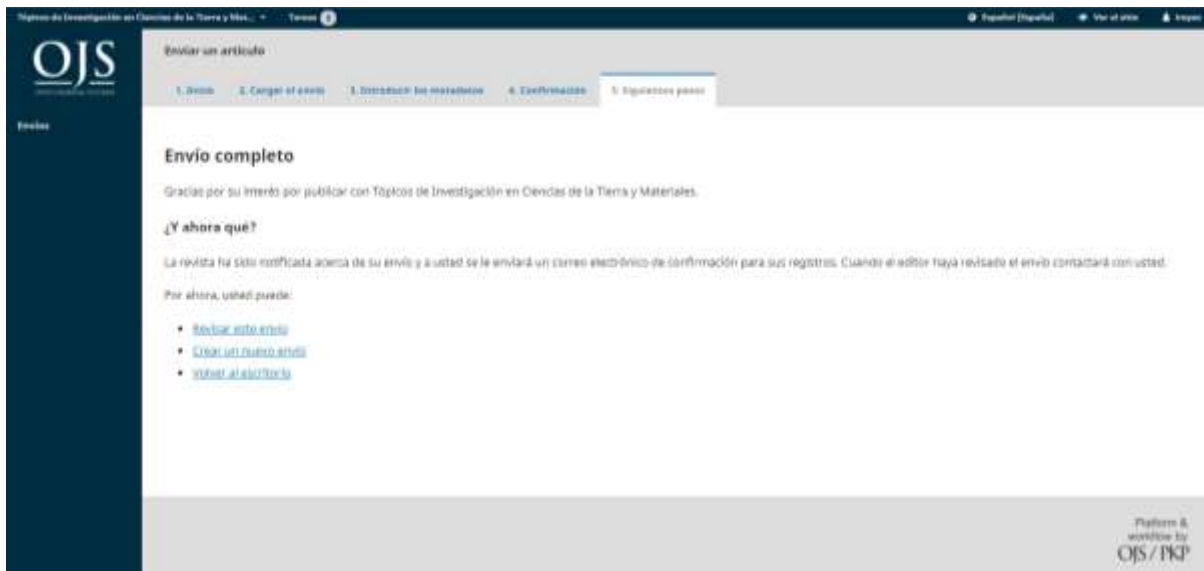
Tópicos de Investigación en Ciencias de la Tierra y Mat... ▾ Tareas 0

Español (España) Ver el sitio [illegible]

OJS

Envíos

Enviar un artículo

1. Inicio 2. Cargar el envío 3. Introducir los metadatos 4. Confirmación 5. Siguientes pasos

Envío completo

Gracias por su interés por publicar con Tópicos de Investigación en Ciencias de la Tierra y Materiales.

¿Y ahora qué?

La revista ha sido notificada acerca de su envío y a usted se le enviará un correo electrónico de confirmación para sus registros. Cuando el editor haya revisado el envío contactará con usted.

Por ahora, usted puede:

• Revisar este envío
• Crear un nuevo envío
• Volver al escritorio

Platform & workflow by OJS / PKP